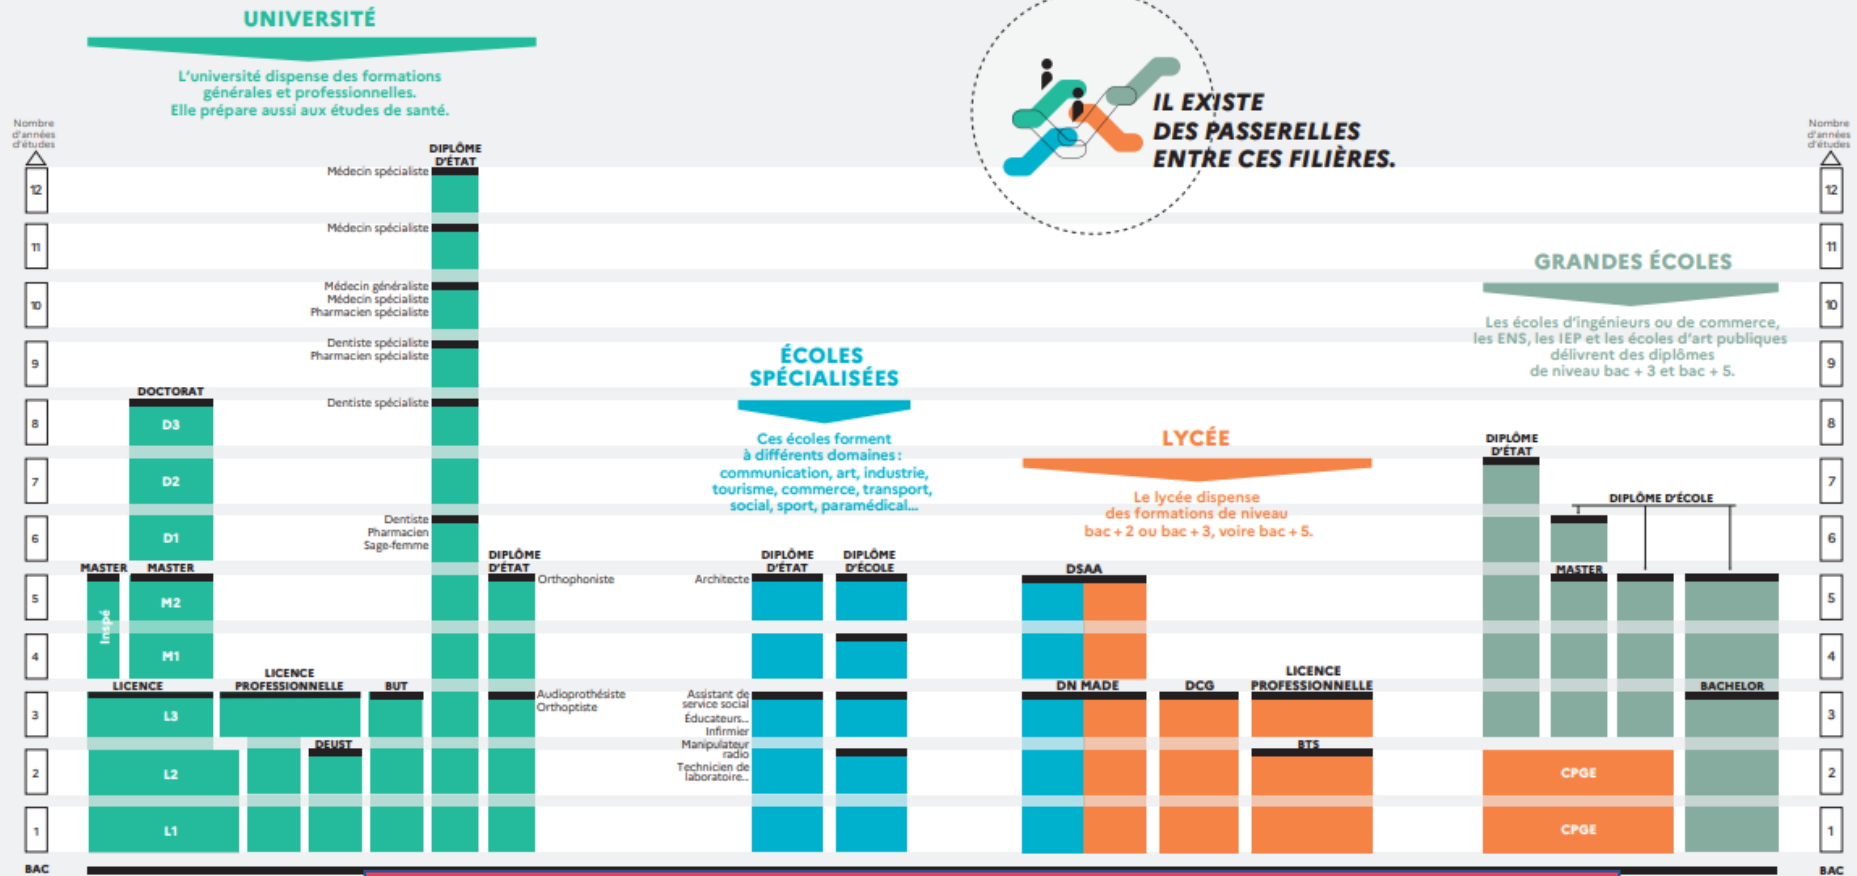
UNIVERSITÉ

L'université dispense des formations générales et professionnelles. Elle prépare aussi aux études de santé.

IL EXISTE DES PASSERELLES ENTRE CES FILIÈRES.

Nombre d'années d'études

12
11
10
9
8
7
6
5
4
3
2
1
BAC

DIPLÔME D'ÉTAT
Médecin spécialiste
Médecin spécialiste
Médecin généraliste
Médecin spécialiste
Pharmacien spécialiste
Dentiste spécialiste
Pharmacien spécialiste
Dentiste spécialiste
Dentiste
Pharmacien
Sage-femme

DOCTORAT
D3
D2
D1
MASTER
MASTER
Inspé
M2
M1
LICENCE
L3
L2
L1
LICENCE PROFESSIONNELLE
DEUST
BUT

DIPLÔME D'ÉTAT
Orthophoniste
Audioprothésiste
Orthoptiste

ÉCOLES SPÉCIALISÉES

Ces écoles forment à différents domaines : communication, art, industrie, tourisme, commerce, transport, social, sport, paramédical…

DIPLÔME D'ÉTAT
DIPLÔME D'ÉCOLE
Architecte
Assistant de service social
Éducateurs…
Infirmier
Manipulateur radio
Technicien de laboratoire…

LYCÉE

Le lycée dispense des formations de niveau bac + 2 ou bac + 3, voire bac + 5.

DSAA
DN MADE
DCG
LICENCE PROFESSIONNELLE
BTS

GRANDES ÉCOLES

Les écoles d'ingénieurs ou de commerce, les ENS, les IEP et les écoles d'art publiques délivrent des diplômes de niveau bac + 3 et bac + 5.

DIPLÔME D'ÉTAT
DIPLÔME D'ÉCOLE
MASTER
BACHELOR
CPGE
CPGE

Nombre d'années d'études
12
11
10
9
8
7
6
5
4
3
2
1
BAC